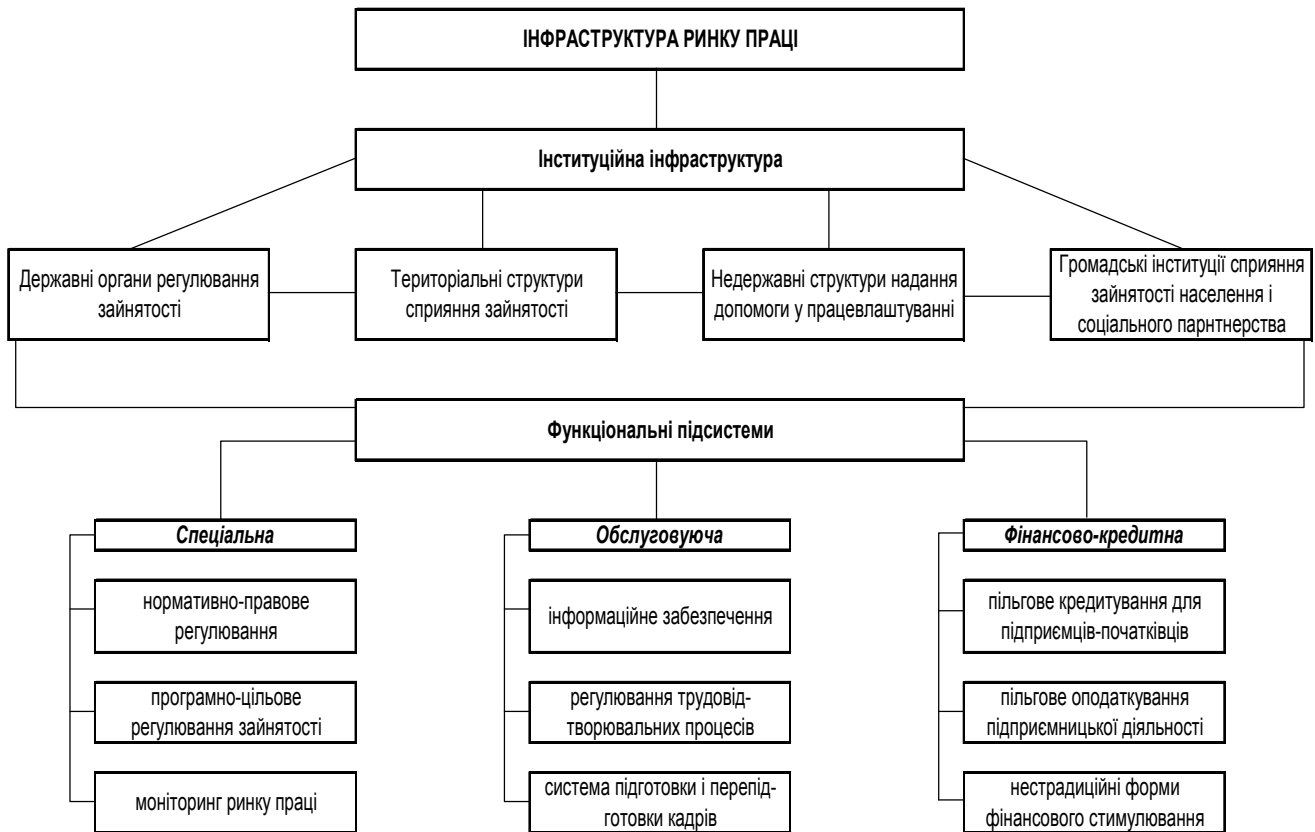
ІНФРАСТРУКТУРА РИНКУ ПРАЦІ

Інституційна інфраструктура

Державні органи регулювання зайнятості

Територіальні структури сприяння зайнятості

Недержавні структури надання допомоги у працевлаштуванні

Громадські інституції сприяння зайнятості населення і соціального парнтнерства

Функціональні підсистеми

Спеціальна

нормативно-правове регулювання

програмно-цільове регулювання зайнятості

моніторинг ринку праці

Обслуговуюча

інформаційне забезпечення

регулювання трудовідтворювальних процесів

система підготовки і перепідготовки кадрів

Фінансово-кредитна

пільгове кредитування для підприємців-початківців

пільгове оподаткування підприємницької діяльності

нестрадиційні форми фінансового стимулювання